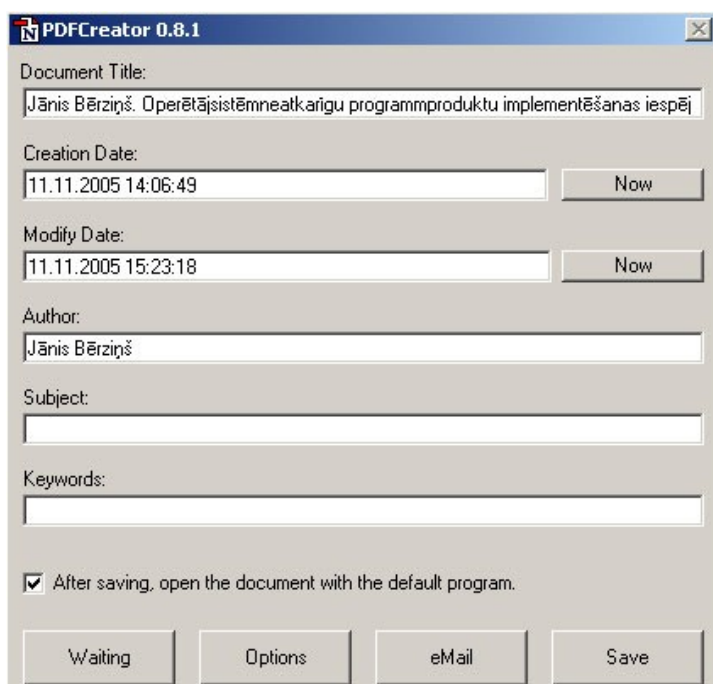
PDFCreator 0.8.1

Document Title:

Jānis Bērziņš. Operētājsistēmneatkarīgu programmproduktu implementēšanas iespēj

Creation Date:

11.11.2005 14:06:49

Now

Modify Date:

11.11.2005 15:23:18

Now

Author:

Jānis Bērziņš

Subject:

Keywords:

After saving, open the document with the default program.

Waiting

Options

eMail

Save